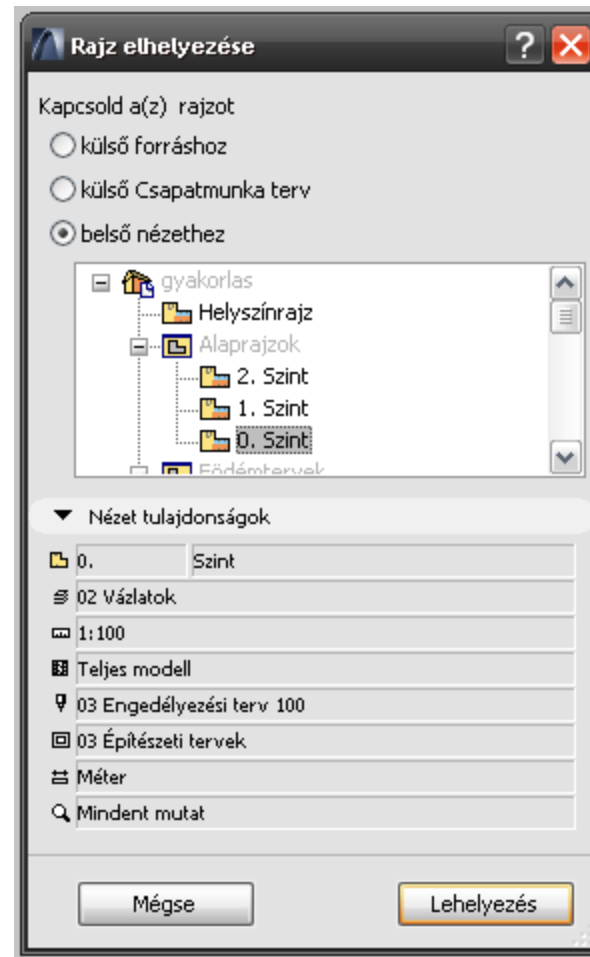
Rajz elhelyezése

Kapcsold a(z) rajzot

külső forráshoz

külső Csapatmunka terv

belső nézethez

gyakorlas
Helyszínrajz
Alaprajzok
2. Szint
1. Szint
0. Szint
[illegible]

Nézet tulajdonságok

| 0. | Szint |
|---|---|
| 02 Vázlatok | |
| 1:100 | |
| Teljes modell | |
| 03 Engedélyezési terv 100 | |
| 03 Építészeti tervek | |
| Méter | |
| Mindent mutat | |

Mégse

Lehelyezés